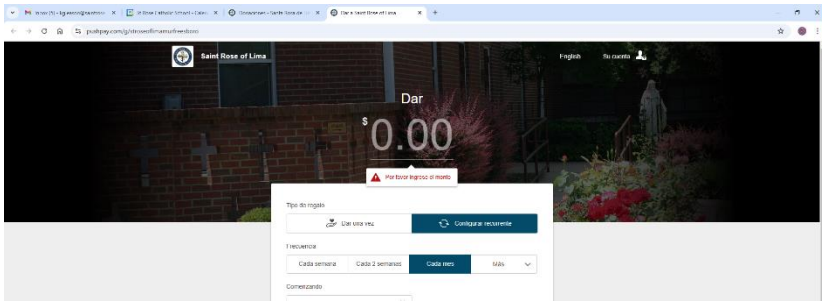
Inbox (1) - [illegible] | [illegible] Rose Catholic School - Calen | Donaciones - Santa Rosa de | Dar a Saint Rose of Lima | +

pushpay.com/g/strosoflimamurfreesboro

Saint Rose of Lima

English

Su cuenta

Dar

$0.00

Por favor ingrese el monto

Tipo de regalo

Dar una vez

Configurar recurrente

Frecuencia

Cada semana

Cada 2 semanas

Cada mes

Más

Comenzando